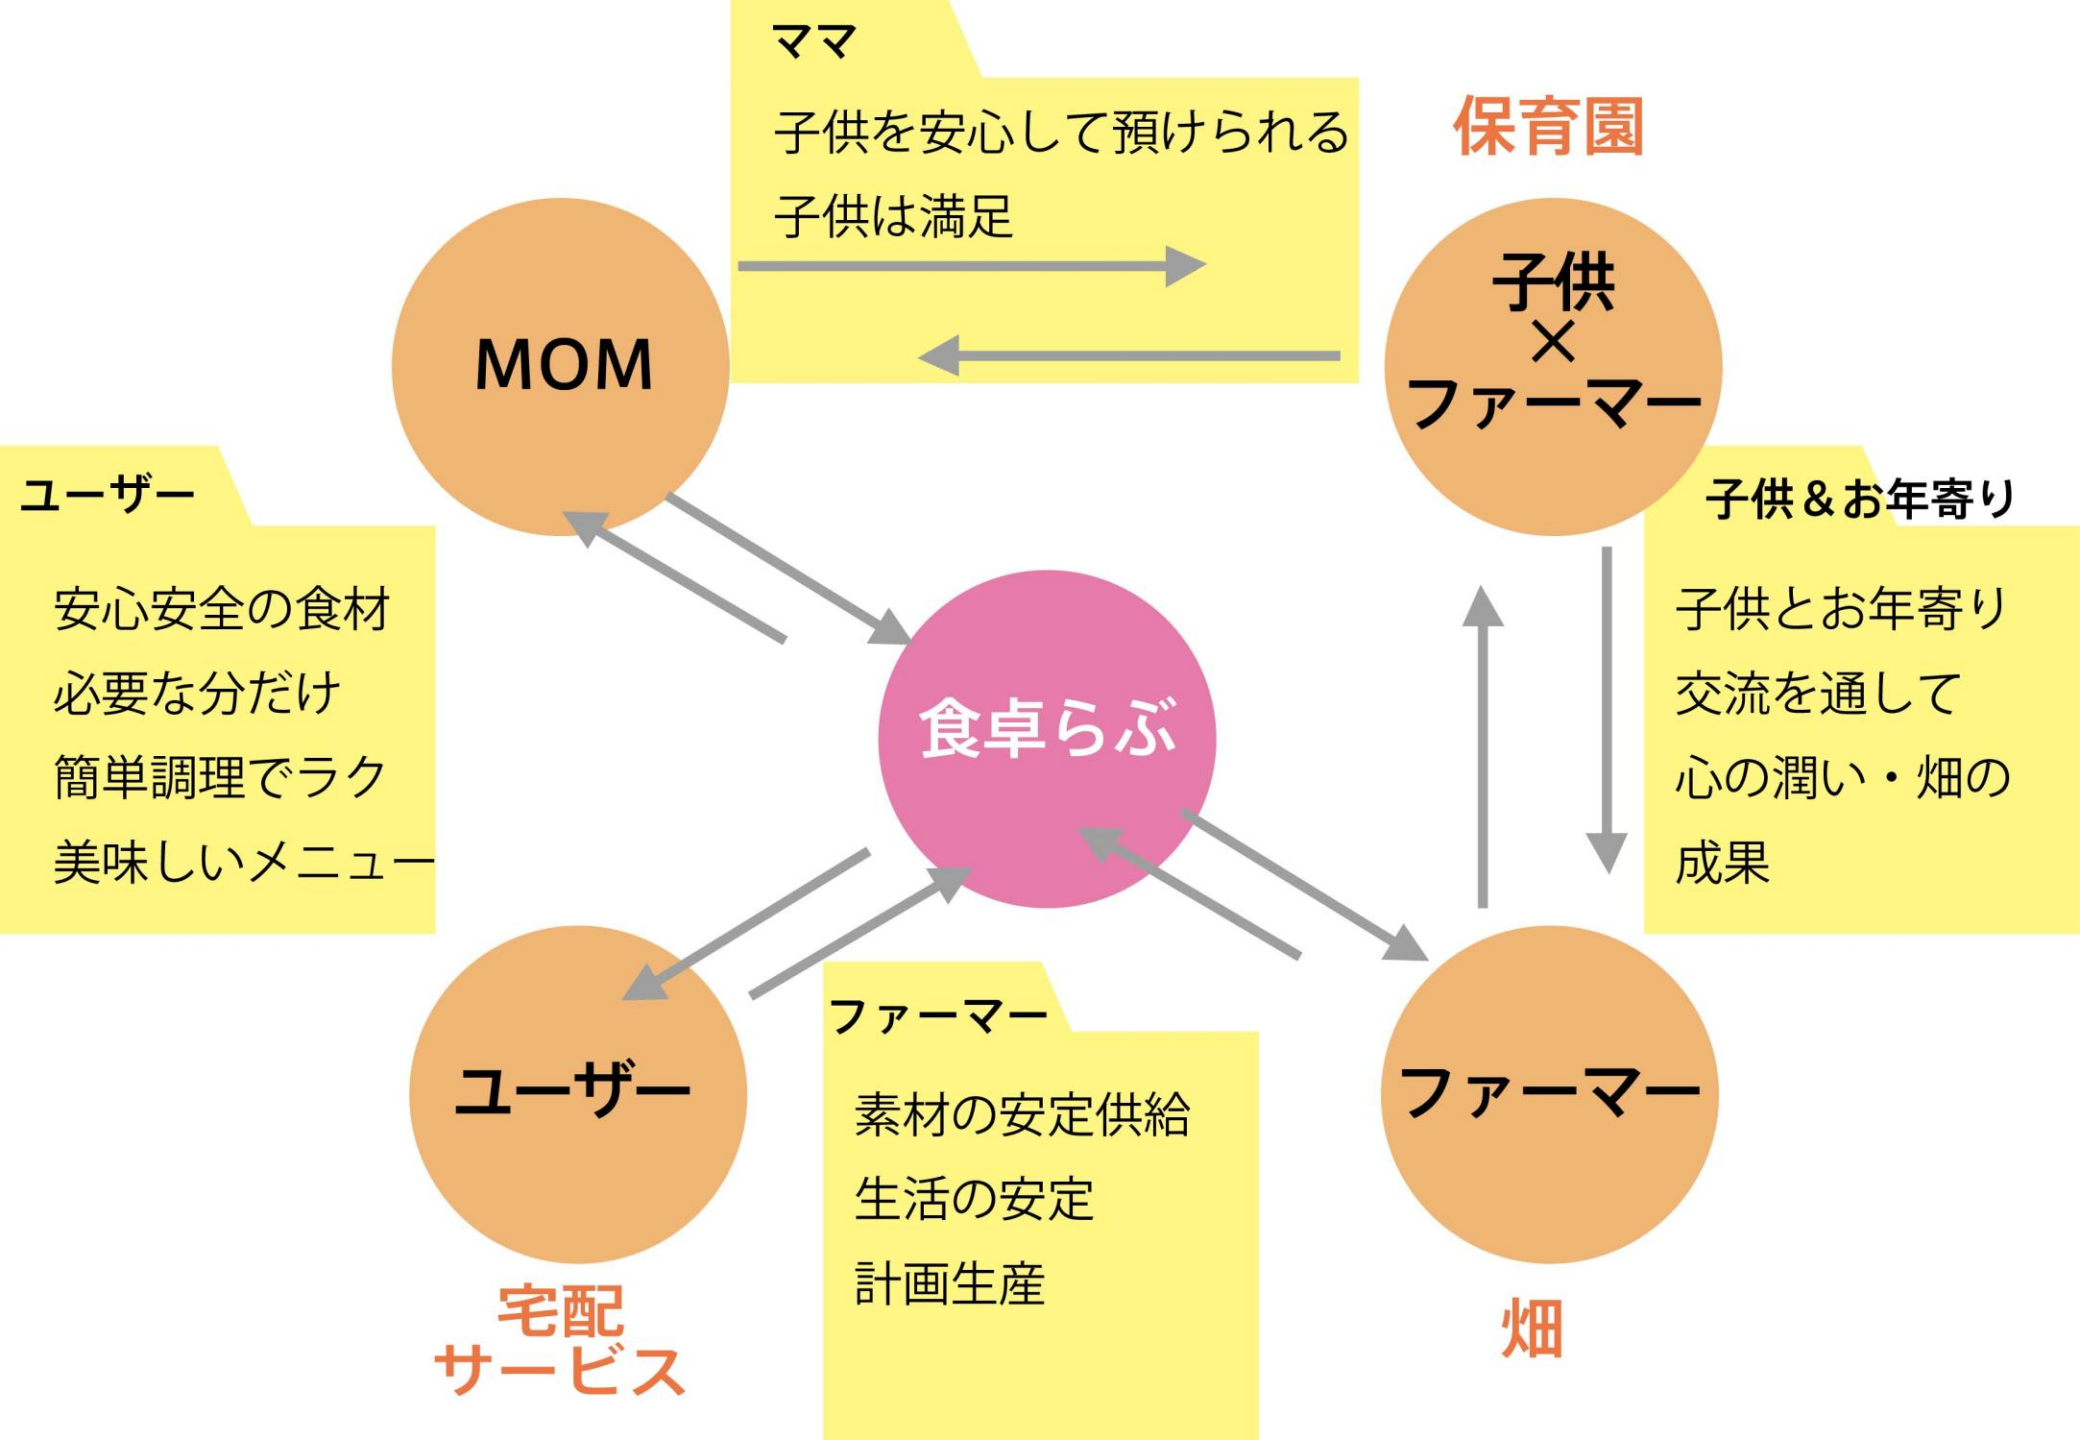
ママ

子供を安心して預けられる
子供は満足

保育園

MOM

子供
×
ファーマー

ユーザー

安心安全の食材
必要な分だけ
簡単調理でラク
美味しいメニュー

子供＆お年寄り

子供とお年寄り
交流を通して
心の潤い・畑の
成果

食卓らぶ

ファーマー

素材の安定供給
生活の安定
計画生産

ユーザー

ファーマー

宅配
サービス

畑